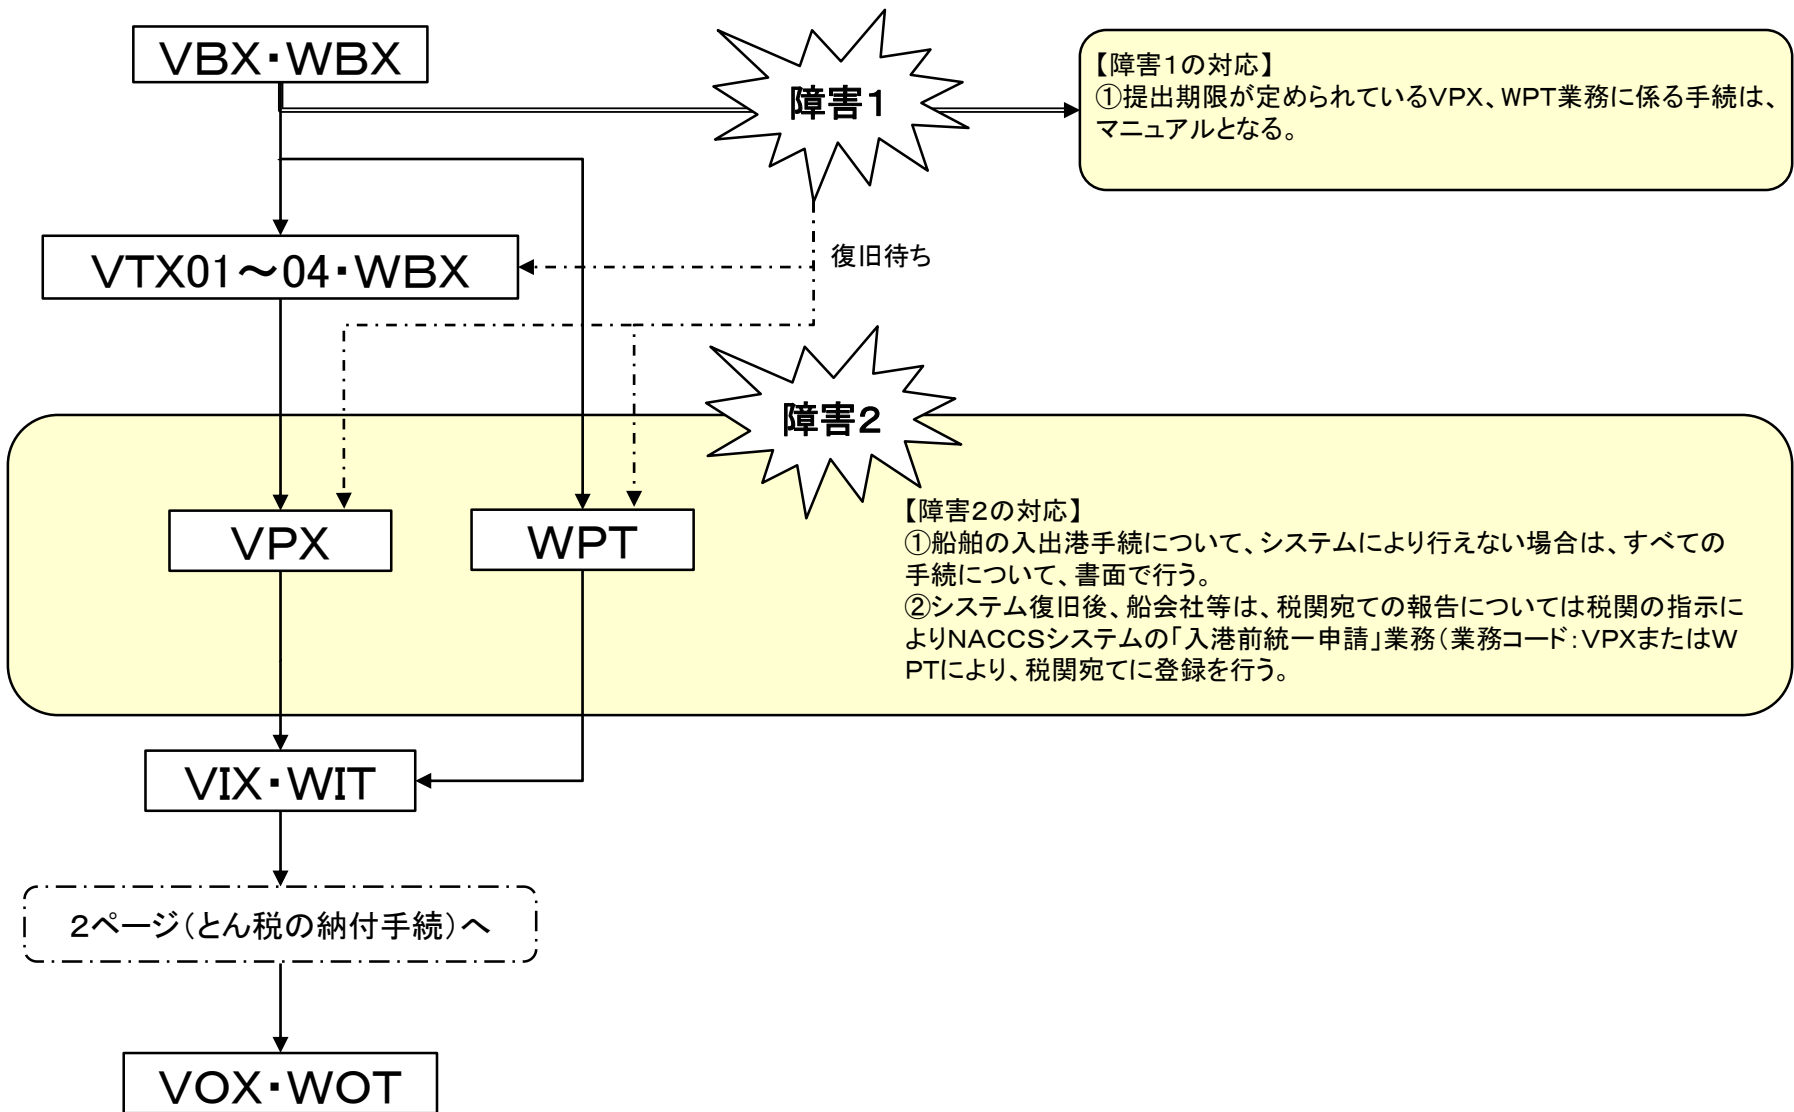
VBX・WBX

障害1

【障害1の対応】
①提出期限が定められているVPX、WPT業務に係る手続は、マニュアルとなる。

VTX01～04・WBX

復旧待ち

障害2

VPX

WPT

【障害2の対応】
①船舶の入出港手続について、システムにより行えない場合は、すべての手続について、書面で行う。
②システム復旧後、船会社等は、税関宛ての報告については税関の指示によりNACCSシステムの「入港前統一申請」業務（業務コード：VPXまたはWPTにより、税関宛てに登録を行う。

VIX・WIT

2ページ（とん税の納付手続）へ

VOX・WOT